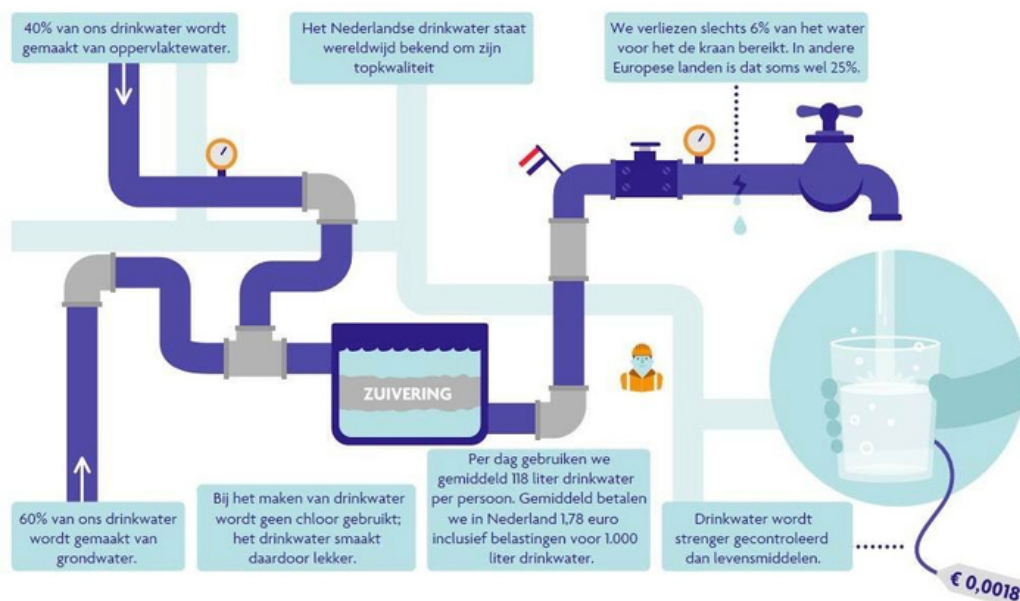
40% van ons drinkwater wordt gemaakt van oppervlaktewater.

Het Nederlandse drinkwater staat wereldwijd bekend om zijn topkwaliteit

We verliezen slechts 6% van het water voor het de kraan bereikt. In andere Europese landen is dat soms wel 25%.

ZUIVERING

60% van ons drinkwater wordt gemaakt van grondwater.

Bij het maken van drinkwater wordt geen chloor gebruikt; het drinkwater smaakt daardoor lekker.

Per dag gebruiken we gemiddeld 118 liter drinkwater per persoon. Gemiddeld betalen we in Nederland 1,78 euro inclusief belastingen voor 1.000 liter drinkwater.

Drinkwater wordt strenger gecontroleerd dan levensmiddelen.

€ 0,0018